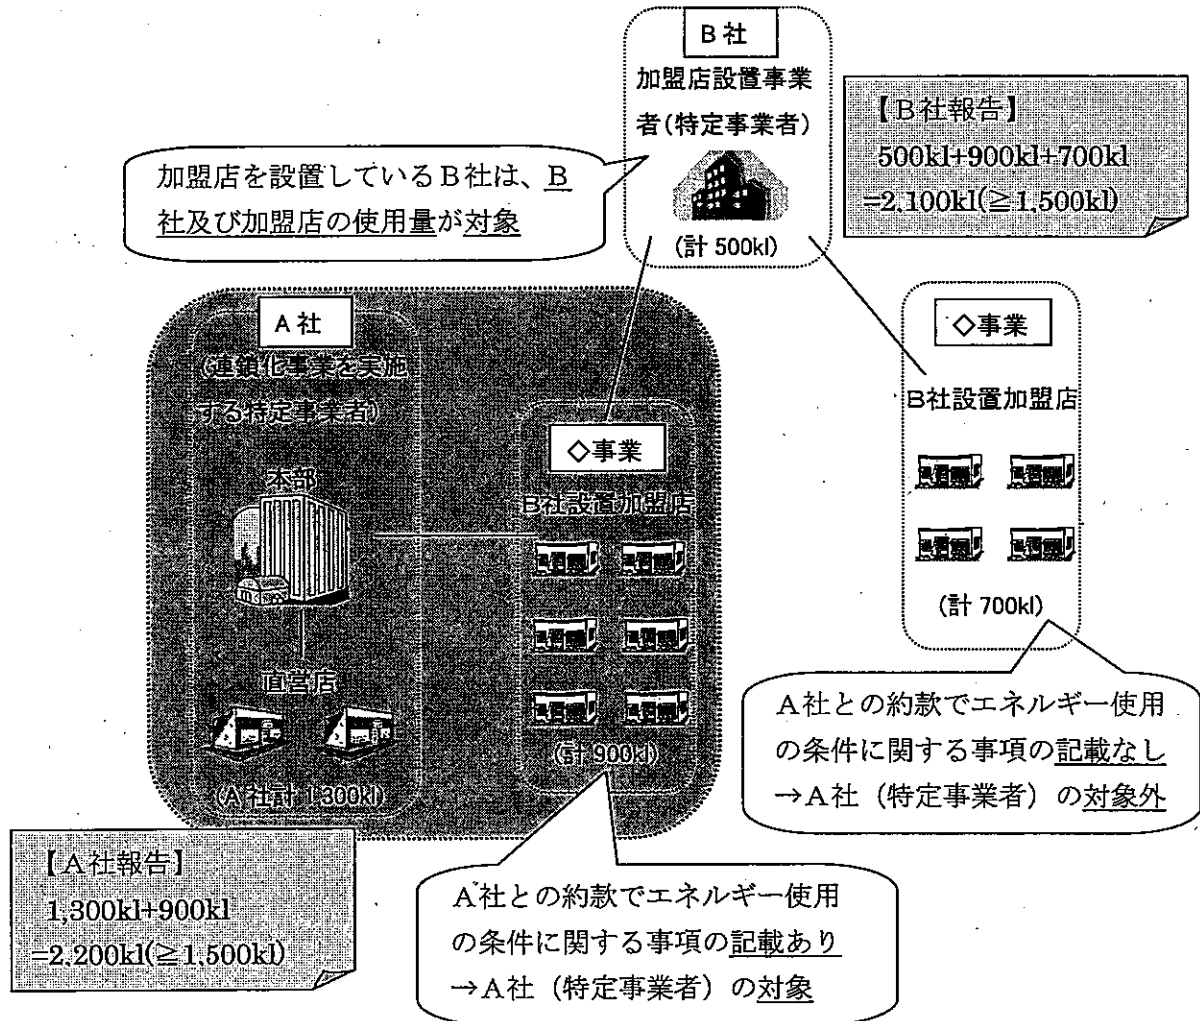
B社

加盟店設置事業者(特定事業者)

(計 500kl)

【B社報告】
500kl+900kl+700kl
=2,100kl(≧1,500kl)

加盟店を設置しているB社は、B社及び加盟店の使用量が対象

A社

(連鎖化事業を実施する特定事業者)

本部

直営店

(A社計 1,300kl)

◇事業

B社設置加盟店

(計 900kl)

◇事業

B社設置加盟店

(計 700kl)

A社との約款でエネルギー使用の条件に関する事項の記載なし
→A社（特定事業者）の対象外

【A社報告】
1,300kl+900kl
=2,200kl(≧1,500kl)

A社との約款でエネルギー使用の条件に関する事項の記載あり
→A社（特定事業者）の対象